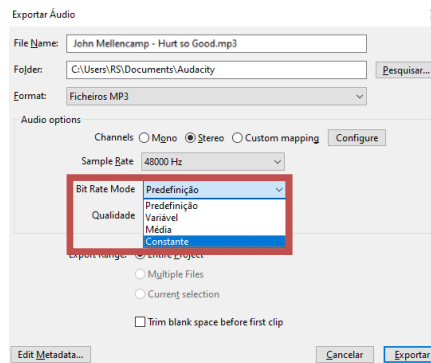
Exportar Áudio

File Name: John Mellencamp - Hurt so Good.mp3

Folder: C:\Users\RS\Documents\Audacity Pesquisar...

Format: Ficheiros MP3

Audio options

Channels Mono Stereo Custom mapping Configure

Sample Rate 48000 Hz

Bit Rate Mode Predefinição

Qualidade

Predefinição
Variável
Média
Constante

Export Range: Entire Project
Multiple Files
Current selection

Trim blank space before first clip

Edit Metadata... Cancelar Exportar